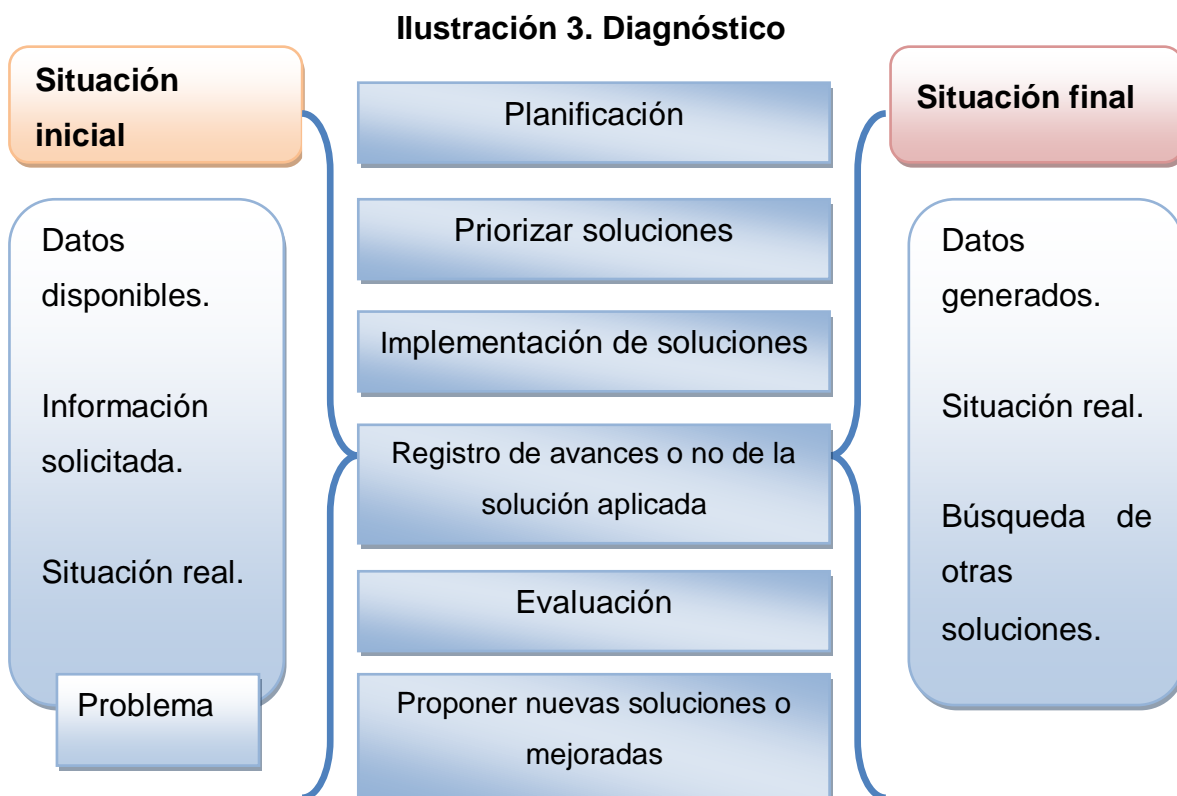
Ilustración 3. Diagnóstico

Situación inicial

Datos disponibles.

Información solicitada.

Situación real.

Problema

Planificación

Priorizar soluciones

Implementación de soluciones

Registro de avances o no de la solución aplicada

Evaluación

Proponer nuevas soluciones o mejoradas

Situación final

Datos generados.

Situación real.

Búsqueda de otras soluciones.